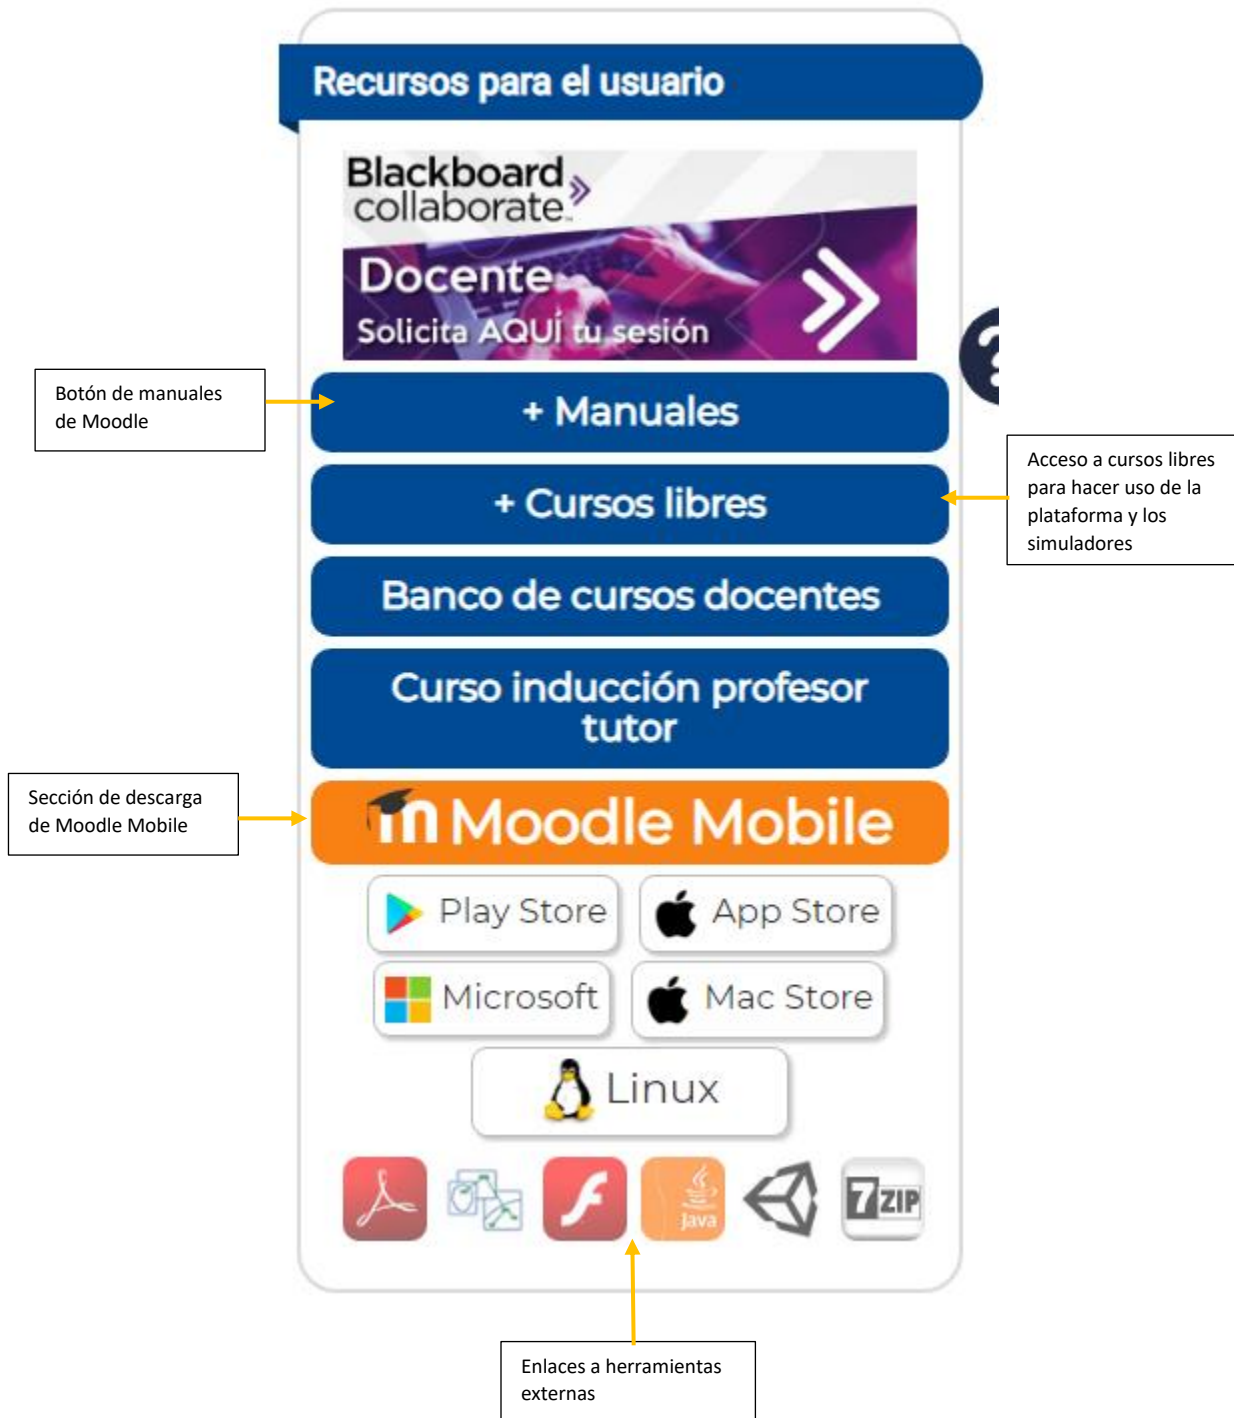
Recursos para el usuario

Blackboard collaborate

Docente
Solicita AQUÍ tu sesión

Botón de manuales de Moodle

+ Manuales

Acceso a cursos libres para hacer uso de la plataforma y los simuladores

+ Cursos libres

Banco de cursos docentes

Curso inducción profesor tutor

Sección de descarga de Moodle Mobile

Moodle Mobile

Play Store

App Store

Microsoft

Mac Store

Linux

Java

7ZIP

Enlaces a herramientas externas